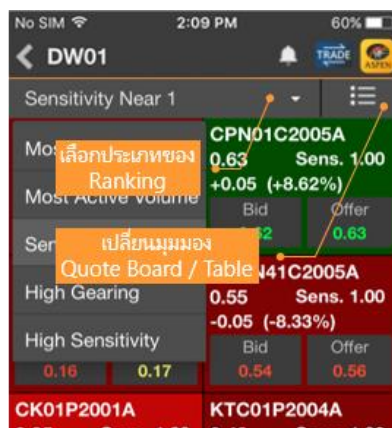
No SIM 2:09 PM 60%

DW01

TRADE

ASPEN

Sensitivity Near 1

Mos

เลือกประเภทของ Ranking

Most Active Volume

Sen

เปลี่ยนมุมมอง Quote Board / Table

High Gearing

High Sensitivity

0.16 0.17

CPN01C2005A

0.63 Sens. 1.00

+0.05 (+8.62%)

Bid Offer

.62 0.63

N41C2005A

0.55 Sens. 1.00

-0.05 (-8.33%)

Bid Offer

0.54 0.56

CK01P2001A

KTC01P2004A